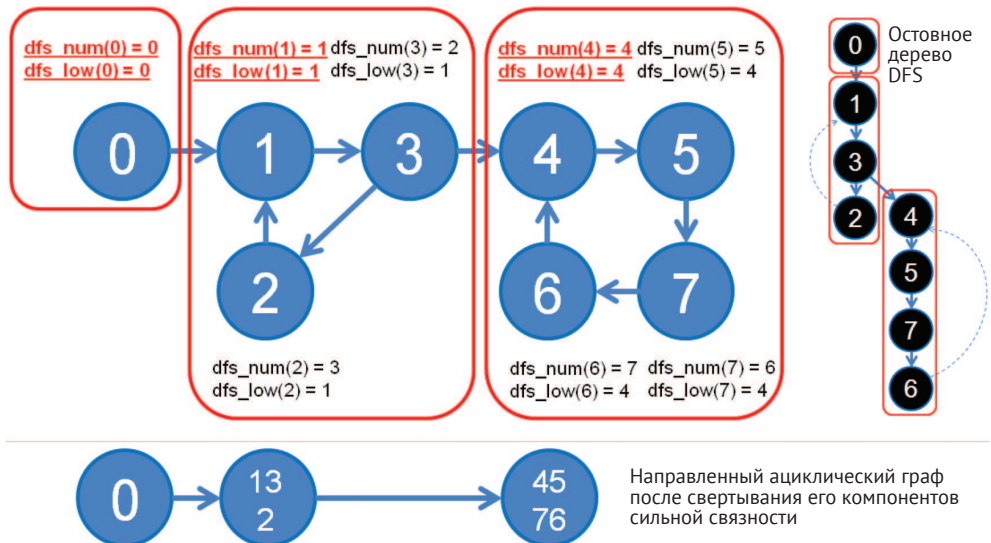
dfs_num(0) = 0
dfs_low(0) = 0

0

dfs_num(1) = 1 dfs_num(3) = 2
dfs_low(1) = 1 dfs_low(3) = 1

1

3

2

dfs_num(2) = 3
dfs_low(2) = 1

dfs_num(4) = 4 dfs_num(5) = 5
dfs_low(4) = 4 dfs_low(5) = 4

4

5

6

7

dfs_num(6) = 7 dfs_num(7) = 6
dfs_low(6) = 4 dfs_low(7) = 4

Остовное дерево DFS

0
1
3
2
4
5
7
6

0

13
2

45
76

Направленный ациклический граф после свертывания его компонентов сильной связности